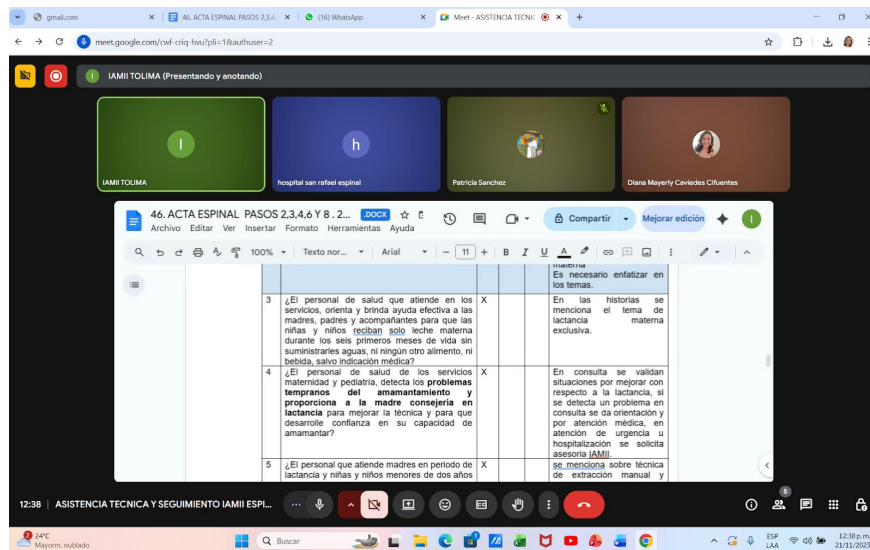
gmail.com | 46. ACTA ESPINAL PASOS 2,3,4 | (16) WhatsApp | Meet - ASISTENCIA TECNIC

meet.google.com/cwf-criq-hvu?pli=1&authuser=2

IAMII TOLIMA (Presentando y anotando)

I
IAMII TOLIMA

h
hospital san rafael espinal

Patricia Sanchez

Diana Mayerly Caviedes Cifuentes

46. ACTA ESPINAL PASOS 2,3,4,6 Y 8 . 2... .DOCX
Archivo Editar Ver Insertar Formato Herramientas Ayuda

Compartir
Mejorar edición

100% Texto nor... Arial 11

| | | | | | |
|---|---|---|---|---|---|
| | | | | | materna Es necesario enfatizar en los temas. |
| 3 | ¿El personal de salud que atiende en los servicios, orienta y brinda ayuda efectiva a las madres, padres y acompañantes para que las niñas y niños reciban solo leche materna durante los seis primeros meses de vida sin suministrarles aguas, ni ningún otro alimento, ni bebida, salvo indicación médica? | X | | | En las historias se menciona el tema de lactancia materna exclusiva. |
| 4 | ¿El personal de salud de los servicios maternidad y pediatría, detecta los **problemas tempranos del amamantamiento y proporciona a la madre consejería en lactancia** para mejorar la técnica y para que desarrolle confianza en su capacidad de amamantar? | X | | | En consulta se validan situaciones por mejorar con respecto a la lactancia, si se detecta un problema en consulta se da orientación y por atención médica, en atención de urgencia u hospitalización se solicita asesoría IAMII. |
| 5 | ¿El personal que atiende madres en periodo de lactancia y niñas y niños menores de dos años | X | | | se menciona sobre técnica de extracción manual y |

12:38 | ASISTENCIA TECNICA Y SEGUIMIENTO IAMII ESPI...

24°C
Mayorm. nublado

Buscar

ESP
LAA

12:38 p. m.
21/11/2025